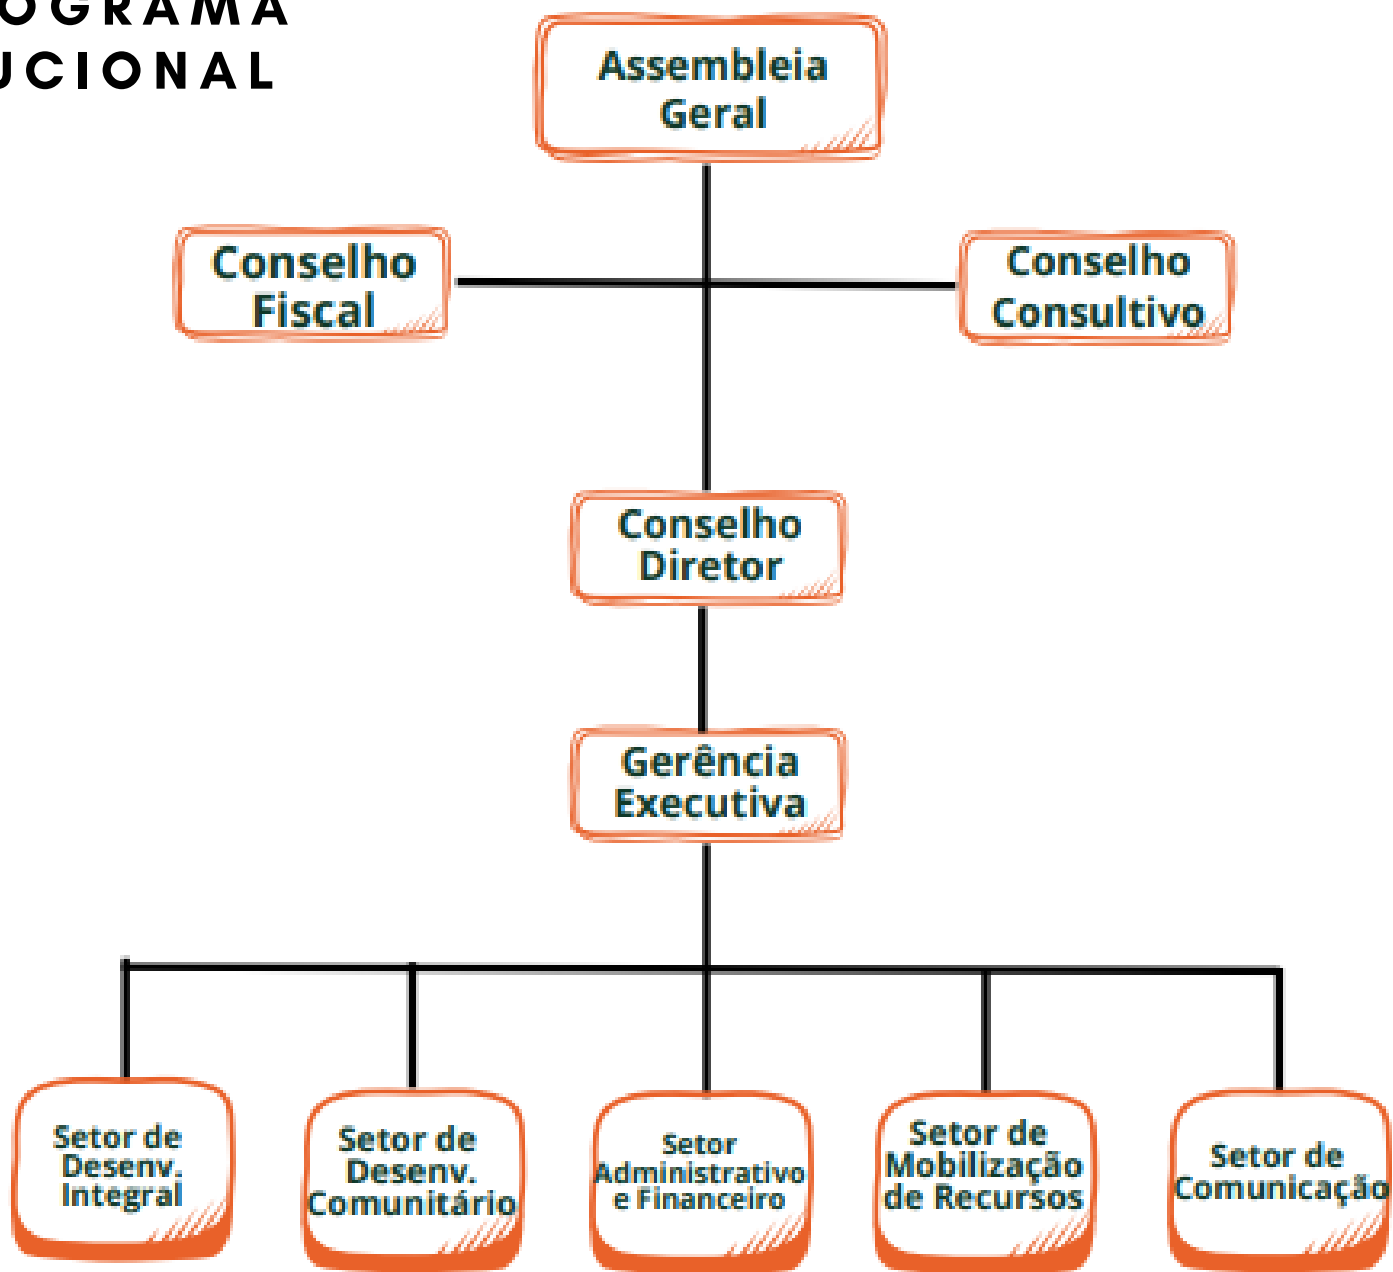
OGRAMA
UCIONAL

Assembleia Geral

Conselho Fiscal

Conselho Consultivo

Conselho Diretor

Gerência Executiva

Setor de Desenv. Integral

Setor de Desenv. Comunitário

Setor Administrativo e Financeiro

Setor de Mobilização de Recursos

Setor de Comunicação